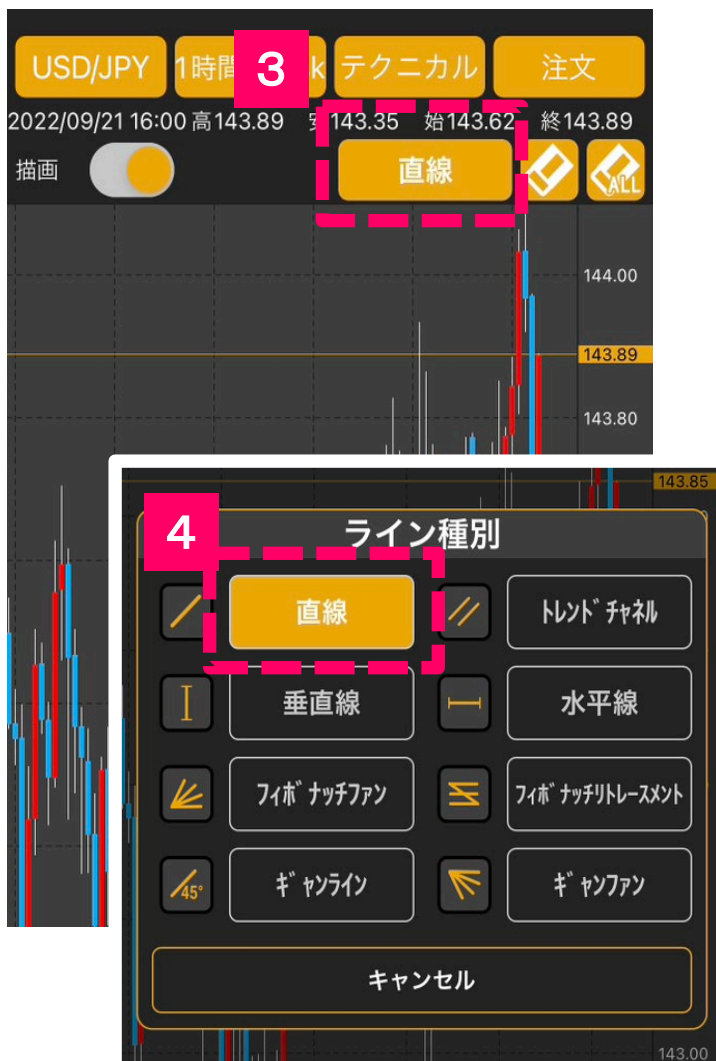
USD/JPY 1時間 3 k テクニカル 注文

2022/09/21 16:00 高143.89 安143.35 始143.62 終143.89

描画

直線

ALL

144.00

143.89

143.80

143.85

4

ライン種別

直線

トレンドチャネル

垂直線

水平線

フィボナッチファン

フィボナッチリトレースメント

45°

ギャンライン

ギャンファン

キャンセル

143.00